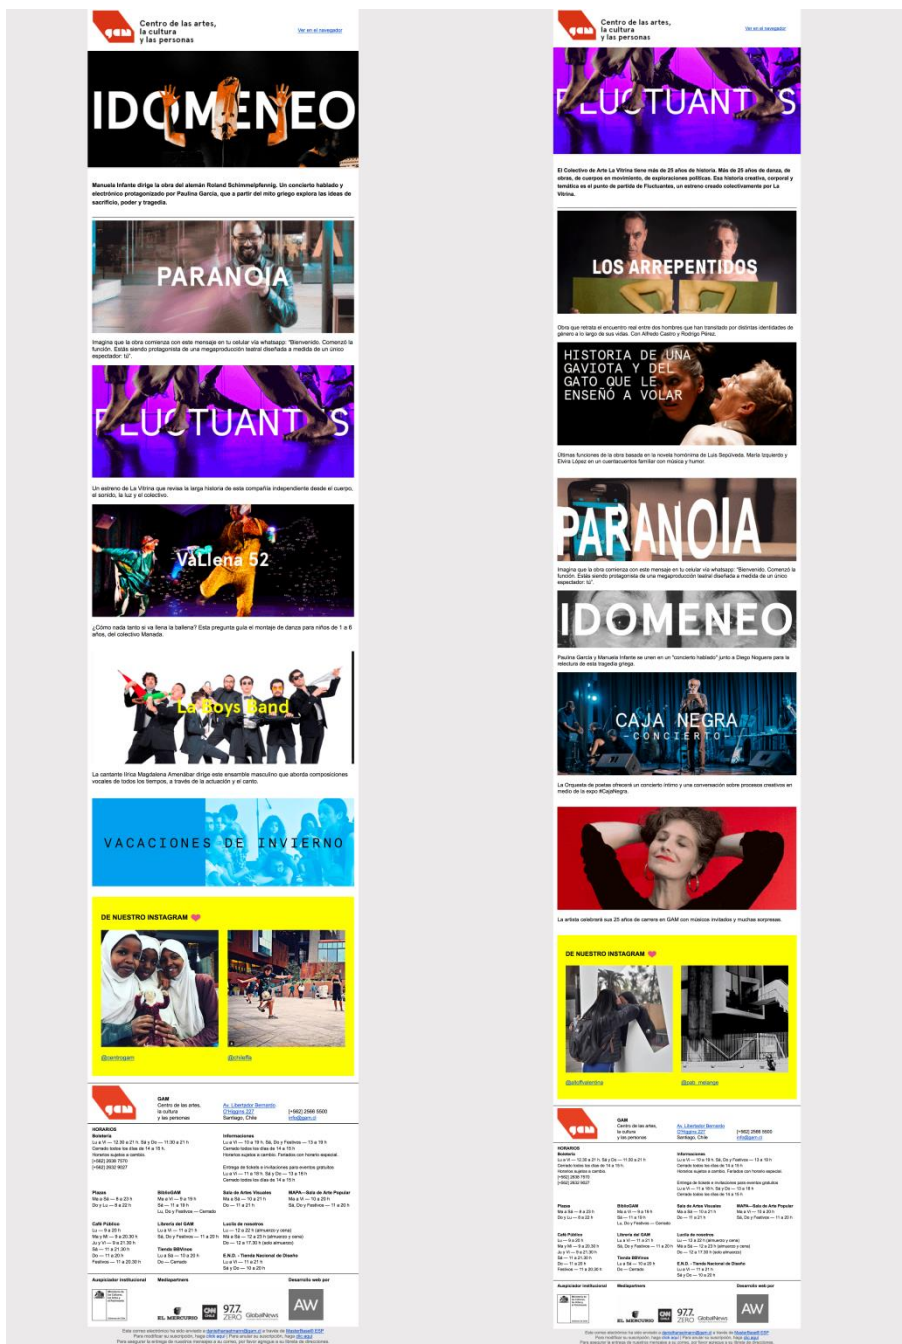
Centro de las artes, la cultura y las personas

Ver en el navegador

IDOMENEO

Manuela Infante dirige la obra del alemán Roland Schimmelpfennig. Un concierto hablado y electrónico protagonizado por Paulina García, que a partir del mito griego explora las ideas de sacrificio, poder y tragedia.

PARANOIA

Imagina que la obra comienza con este mensaje en tu celular vía whatsapp: "Bienvenido. Comenzó la función. Estás siendo protagonista de una megaproducción teatral diseñada a medida de un único espectador: tú".

FLUCTUANTES

Un estreno de La Vitrina que revisa la larga historia de esta compañía independiente desde el cuerpo, el sonido, la luz y el colectivo.

VaLlena 52

¿Cómo nada tanto si va llena la ballena? Esta pregunta guía el montaje de danza para niños de 1 a 6 años, del colectivo Manada.

La Boys Band

La cantante lírica Magdalena Amenábar dirige este ensamble masculino que aborda composiciones vocales de todos los tiempos, a través de la actuación y el canto.

VACACIONES DE INVIERNO

DE NUESTRO INSTAGRAM

@centrogam

@chilefix

GAM
Centro de las artes, la cultura y las personas
Av. Libertador Bernardo O'Higgins 227
Santiago, Chile
(+562) 2566 5500
info@gam.cl

HORARIOS
Boletería
Lu a Vi — 12.30 a 21 h. Sá y Do — 11.30 a 21 h
Cerrado todos los días de 14 a 15 h.
Horarios sujetos a cambio.
(+562) 2606 7070
(+562) 2632 9027

Informaciones
Lu a Vi — 10 a 19 h. Sá, Do y Festivos — 13 a 19 h
Cerrado todos los días de 14 a 15 h
Horarios sujetos a cambio. Feriados con horario especial.

Entrega de tickets e invitaciones para eventos gratuitos
Lu a Vi — 11 a 19 h. Sá y Do — 13 a 19 h
Cerrado todos los días de 14 a 15 h

Plazas
Ma a Sá — 8 a 23 h
Do y Lu — 8 a 22 h

BiblioGAM
Ma a Vi — 9 a 19 h
Sá — 11 a 18 h
Lu, Do y Festivos — Cerrado

Sala de Artes Visuales
Ma a Sá — 10 a 21 h
Do — 11 a 21 h

MAPA—Sala de Arte Popular
Ma a Vi — 10 a 20 h
Sá, Do y Festivos — 11 a 20 h

Café Público
Lu — 9 a 20 h
Ma y Mi — 9 a 20.30 h
Ju y Vi — 9 a 21.30 h
Sá — 11 a 21.30 h
Do — 11 a 20 h
Festivos — 11 a 20.30 h

Librería del GAM
Lu a Vi — 11 a 21 h
Sá, Do y Festivos — 11 a 20 h

Tienda BBVinos
Lu a Sá — 10 a 20 h
Do — Cerrado

Lucila de nosotros
Lu — 12 a 22 h (almuerzo y cena)
Ma a Sá — 12 a 23 h (almuerzo y cena)
Do — 12 a 17.30 h (solo almuerzo)

E.N.D. - Tienda Nacional de Diseño
Lu a Vi — 11 a 21 h
Sá y Do — 10 a 20 h

Auspiciador Institucional
Mediapartners
Desarrollo web por

EL MERCURIO CNN 97.7 ZERO GlobalNews AW

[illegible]

Centro de las artes, la cultura y las personas

Ver en el navegador

FLUCTUANTES

El Colectivo de Arte La Vitrina tiene más de 25 años de historia. Más de 25 años de danza, de obras, de cuerpos en movimiento, de exploraciones políticas. Esa historia creativa, corporal y temática es el punto de partida de Fluctuantes, un estreno creado colectivamente por La Vitrina.

LOS ARREPENTIDOS

Obra que relata el encuentro real entre dos hombres que han transitado por distintas identidades de género a lo largo de sus vidas. Con Alfredo Castro y Rodrigo Pérez.

HISTORIA DE UNA GAVIOTA Y DEL GATO QUE LE ENSEÑÓ A VOLAR

Últimas funciones de la obra basada en la novela homónima de Luis Sepúlveda. Marta Izquierdo y Elvira López en un cuentacuentos familiar con música y humor.

PARANOIA

Imagina que la obra comienza con este mensaje en tu celular vía whatsapp: "Bienvenido. Comenzó la función. Estás siendo protagonista de una megaproducción teatral diseñada a medida de un único espectador: tú".

IDOMENEO

Paulina García y Manuela Infante se unen en un "concierto hablado" junto a Diego Noguera para la relectura de esta tragedia griega.

CAJA NEGRA
CONCIERTO

La Orquesta de poetas ofrecerá un concierto íntimo y una conversación sobre procesos creativos en medio de la expo #CajaNegra.

La artista celebrará sus 25 años de carrera en GAM con músicos invitados y muchas sorpresas.

DE NUESTRO INSTAGRAM

@alfdfvalentina

@gab_melange

GAM
Centro de las artes, la cultura y las personas
Av. Libertador Bernardo O'Higgins 227
Santiago, Chile
(+562) 2566 5500
info@gam.cl

HORARIOS
Boletería
Informaciones
Plazas
BiblioGAM
Sala de Artes Visuales
MAPA—Sala de Arte Popular
Café Público
Librería del GAM
Lucila de nosotros
Tienda BBVinos
E.N.D. - Tienda Nacional de Diseño

Auspiciador Institucional
Mediapartners
Desarrollo web por

EL MERCURIO CNN 97.7 ZERO GlobalNews AW

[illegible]